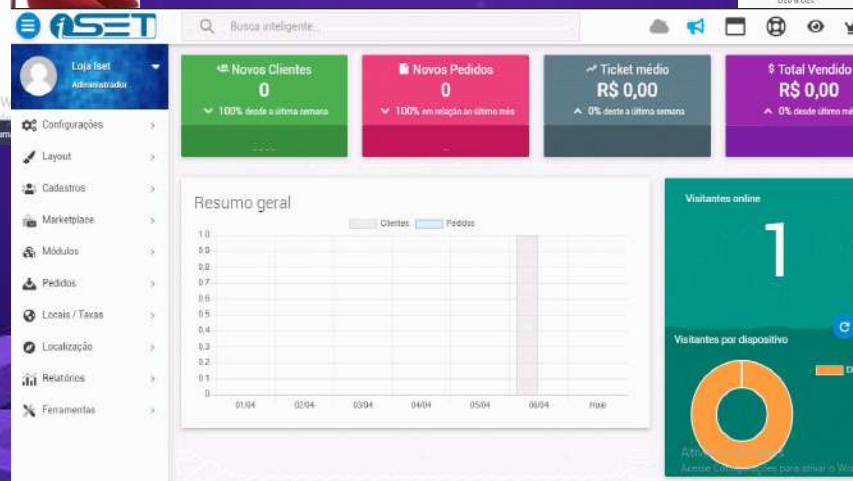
iSET

Busca inteligente...

Loja Iset
Administrador

Configurações
Layout
Cadastros
Marketplace
Módulos
Pedidos
Locais / Taxas
Localização
Relatórios
Ferramentas

Novos Clientes
0
100% desde a última semana

Novos Pedidos
0
100% em relação ao último mês

Ticket médio
R$ 0,00
0% desde a última semana

$ Total Vendido
R$ 0,00
0% desde último mê

Resumo geral

Clientes Pedidos

| 1.0 |
|---|
| 0.9 |
| 0.8 |
| 0.7 |
| 0.6 |
| 0.5 |
| 0.4 |
| 0.3 |
| 0.2 |
| 0.1 |
| 0 |

01/04 02/04 03/04 04/04 05/04 06/04 Hoje

Visitantes online
1

Visitantes por dispositivo

D

Ativar o Windows
Acesse Configurações para ativar o Wi